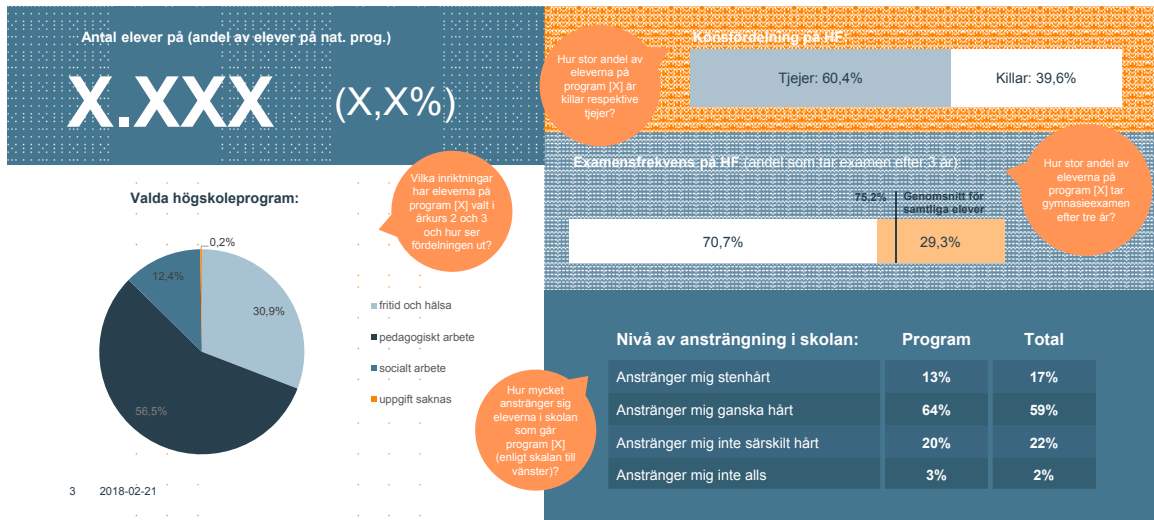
Antal elever på (andel av elever på nat. prog.)

X.XXX (X,X%)

Vilka inriktningar har eleverna på program [X] valt i årskurs 2 och 3 och hur ser fördelningen ut?

Valda högskoleprogram:

0,2%
12,4%
30,9%
56,5%

fritid och hälsa
pedagogiskt arbete
socialt arbete
uppgift saknas

3 2018-02-21

Hur stor andel av eleverna på program [X] är killar respektive tjejer?

Könsfördelning på HF:

Tjejer: 60,4%
Killar: 39,6%

Examensfrekvens på HF (andel som tar examen efter 3 år):

75,2% Genomsnitt för samtliga elever

70,7%
29,3%

Hur stor andel av eleverna på program [X] tar gymnasieexamen efter tre år?

Hur mycket anstränger sig eleverna i skolan som går program [X] (enligt skalan till vänster)?

| Nivå av ansträngning i skolan: | Program | Total |
|---|---|---|
| Anstränger mig stenhårt | 13% | 17% |
| Anstränger mig ganska hårt | 64% | 59% |
| Anstränger mig inte särskilt hårt | 20% | 22% |
| Anstränger mig inte alls | 3% | 2% |